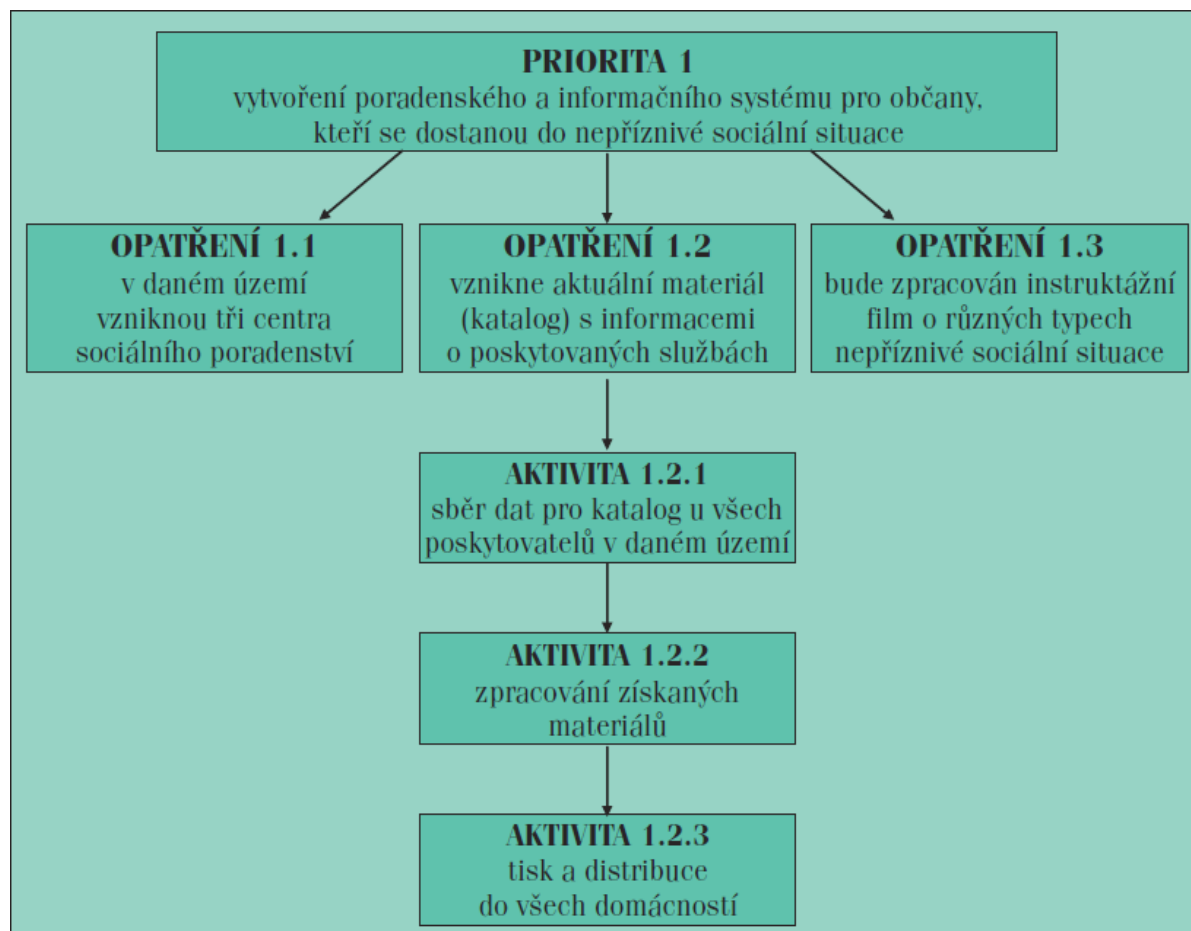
PRIORITA 1
vytvoření poradenského a informačního systému pro občany, kteří se dostanou do nepříznivé sociální situace

OPATŘENÍ 1.1
v daném území vzniknou tři centra sociálního poradenství

OPATŘENÍ 1.2
vznikne aktuální materiál (katalog) s informacemi o poskytovaných službách

OPATŘENÍ 1.3
bude zpracován instruktážní film o různých typech nepříznivé sociální situace

AKTIVITA 1.2.1
sběr dat pro katalog u všech poskytovatelů v daném území

AKTIVITA 1.2.2
zpracování získaných materiálů

AKTIVITA 1.2.3
tisk a distribuce do všech domácností